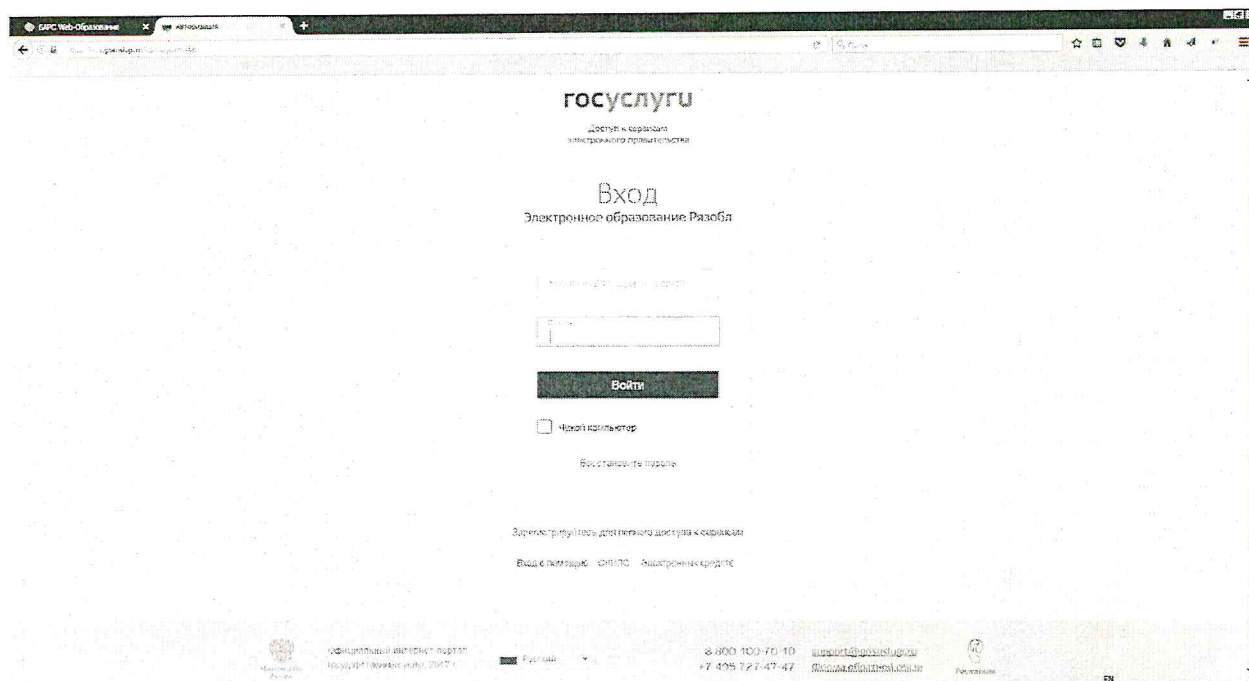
БАРС Web-Образование
Авторизация
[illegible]
Поиск

госуслуги
Доступ к сервисам электронного правительства

Вход
Электронное образование Разобл

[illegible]

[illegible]

Войти

Чужой компьютер

Восстановить пароль

Зарегистрируйтесь для полного доступа к сервисам

Вход с помощью: СНИЛС Электронных средств

Официальный интернет-портал государственных услуг, 2017 г.
Русский
8 800 100-70-10
+7 495 727-47-47
support@gosuslugi.ru
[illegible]
EN